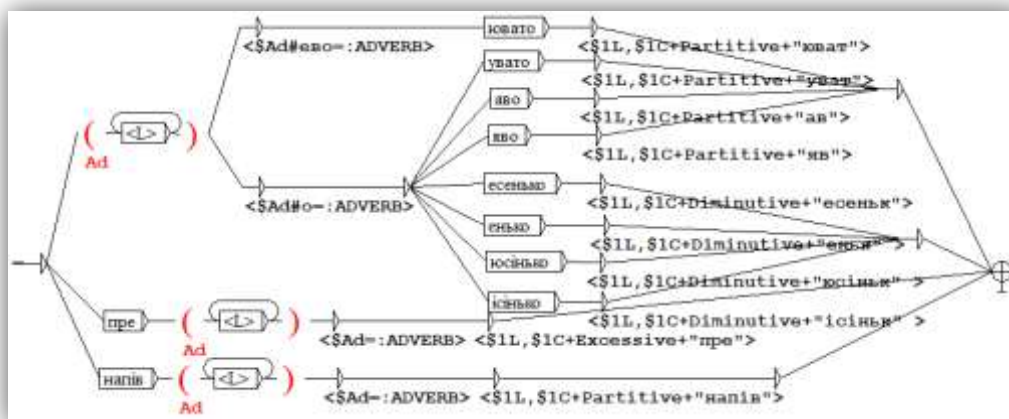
ювато
<$Ad#ево=:ADVERB>
<$1L,$1C+Partitive+"юват">
увато
<$1L,$1C+Partitive+"уват">
яво
<$1L,$1C+Partitive+"ав">
аво
<$1L,$1C+Partitive+"яв">
( <L> )
Ad
<$Ad#o=:ADVERB>
есенько
<$1L,$1C+Diminutive+"есеньк">
енько
<$1L,$1C+Diminutive+"еньк">
юсінько
<$1L,$1C+Diminutive+"юсіньк">
пре
( <L> )
Ad
<$Ad=:ADVERB>
<$1L,$1C+Excessive+"пре">
інько
<$1L,$1C+Diminutive+"іcіньк">
напів
( <L> )
Ad
<$Ad=:ADVERB>
<$1L,$1C+Partitive+"напів">